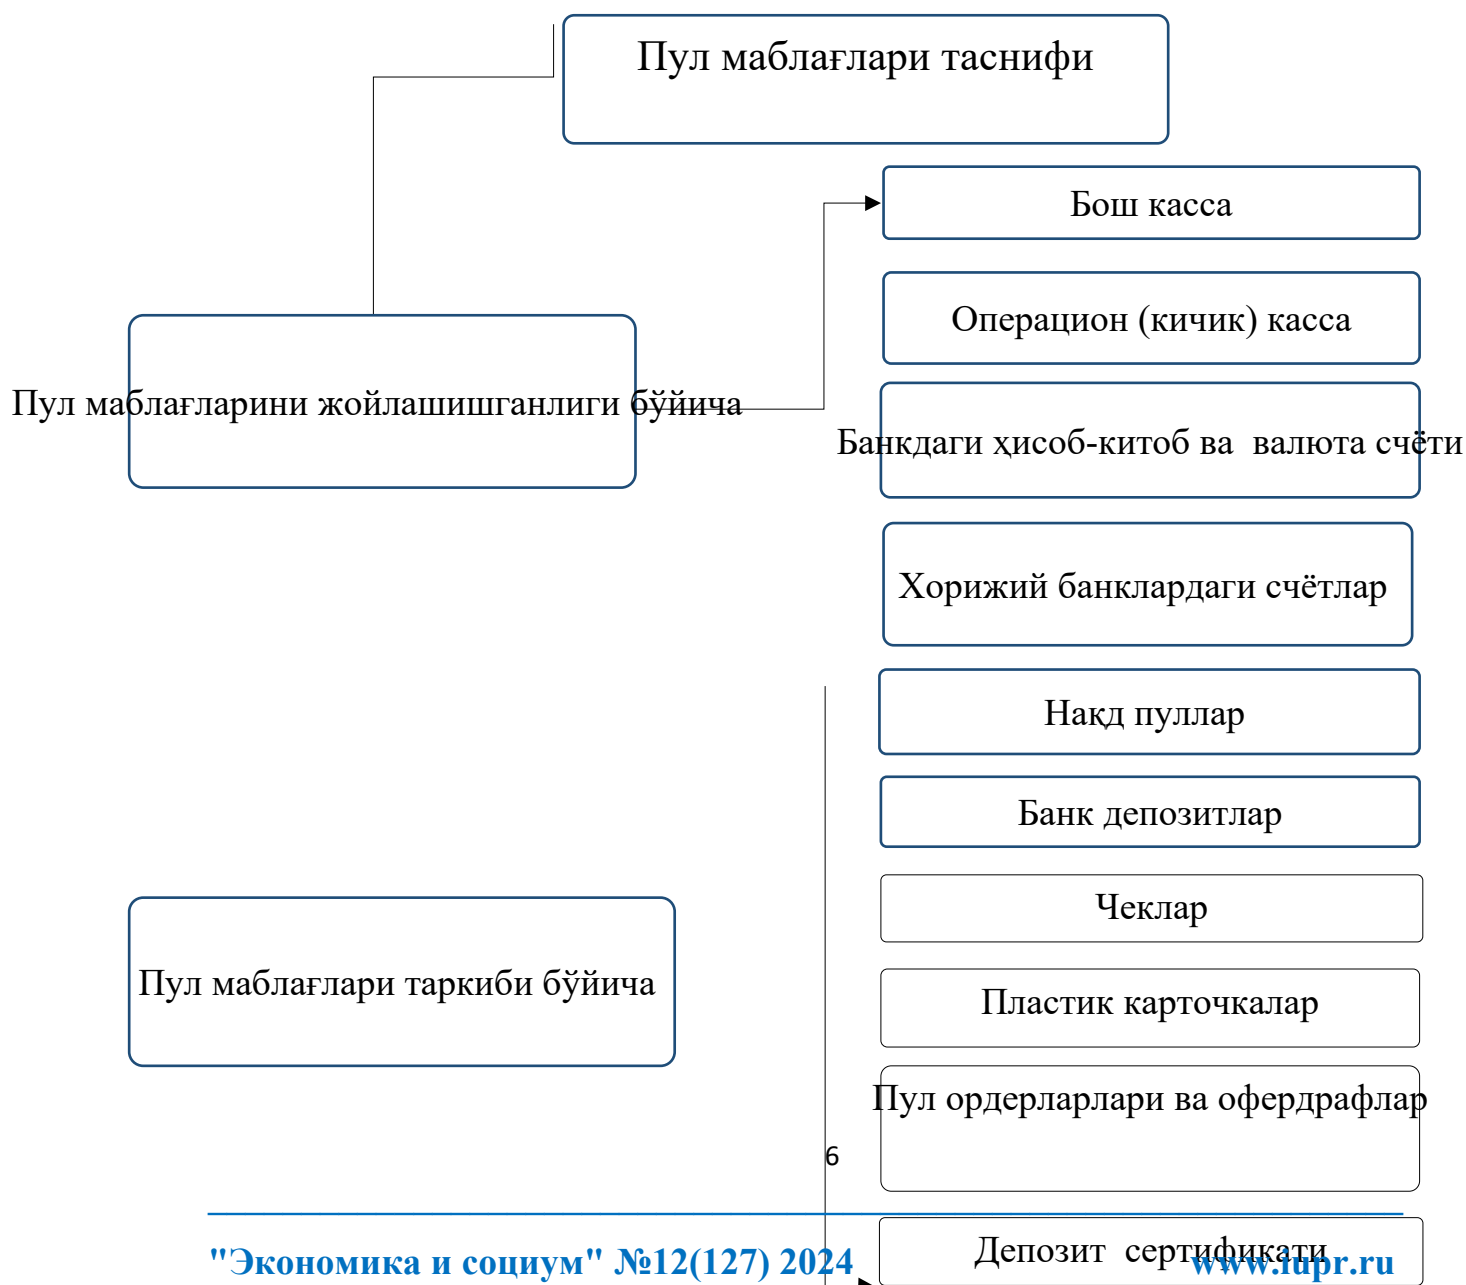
Пул маблағлари таснифи

Бош касса

Операцион (кичик) касса

Пул маблағларини жойлашишганлиги бўйича

Банкдаги ҳисоб-китоб ва валюта счёти

Хорижий банклардаги счётлар

Накд пуллар

Банк депозитлар

Чеклар

Пул маблағлари таркиби бўйича

Пластик карточкалар

Пул ордерлари ва офердрафлар

6

"Экономика и социум" №12(127) 2024

Депозит сертификати

www.iupr.ru